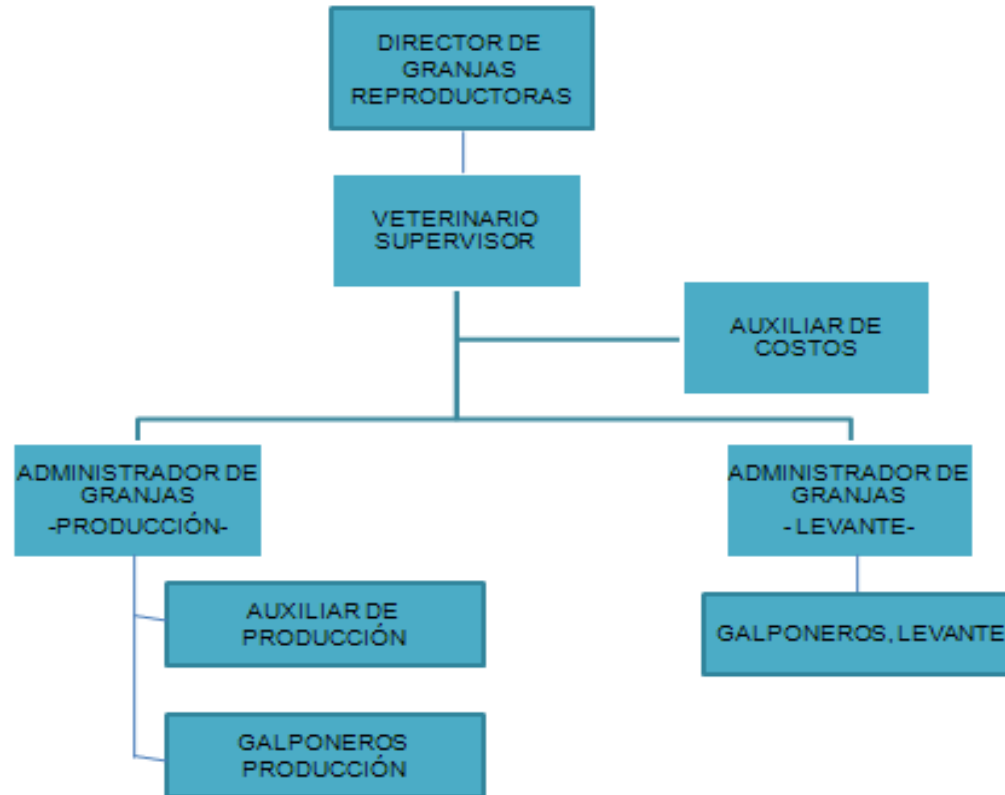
DIRECTOR DE GRANJAS REPRODUCTORAS

VETERINARIO SUPERVISOR

AUXILIAR DE COSTOS

ADMINISTRADOR DE GRANJAS -PRODUCCIÓN-

ADMINISTRADOR DE GRANJAS - LEVANTE-

AUXILIAR DE PRODUCCIÓN

GALPONEROS, LEVANTE

GALPONEROS PRODUCCIÓN